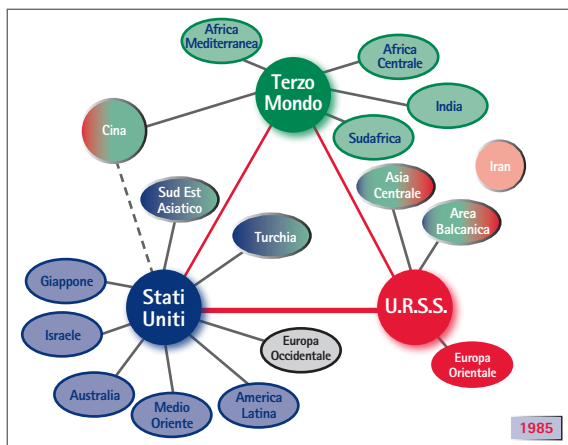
Africa Mediterranea

Africa Centrale

Terzo Mondo

India

Cina

Sudafrica

Iran

Asia Centrale

Sud Est Asiatico

Area Balcanica

Turchia

Giappone

Stati Uniti

U.R.S.S.

Israele

Europa Occidentale

Europa Orientale

Australia

Medio Oriente

America Latina

1985